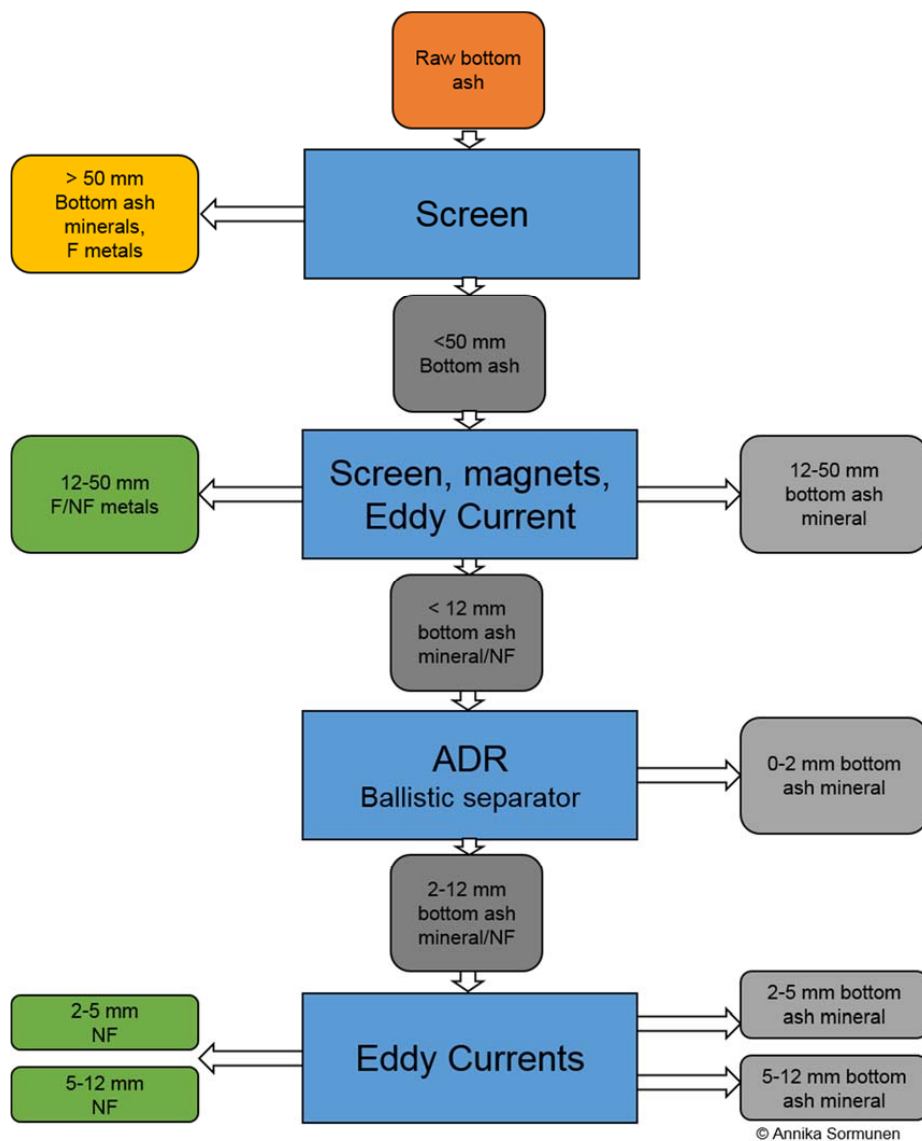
Raw bottom ash

> 50 mm Bottom ash minerals, F metals

Screen

<50 mm Bottom ash

12-50 mm F/NF metals

Screen, magnets, Eddy Current

12-50 mm bottom ash mineral

< 12 mm bottom ash mineral/NF

ADR
Ballistic separator

0-2 mm bottom ash mineral

2-12 mm bottom ash mineral/NF

2-5 mm NF

5-12 mm NF

Eddy Currents

2-5 mm bottom ash mineral

5-12 mm bottom ash mineral

© Annika Sormunen